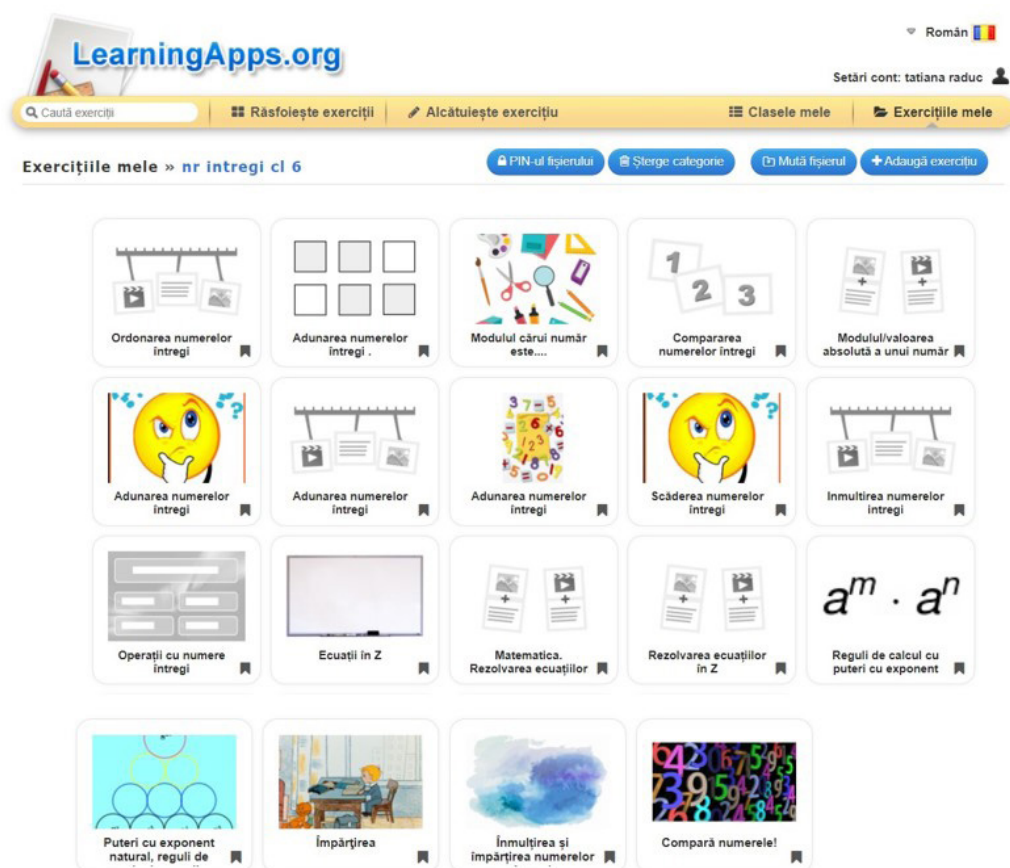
LearningApps.org

Român

Setări cont: tatiana raduc

Caută exerciții | Răsfoiește exerciții | Alcătuiește exercițiu | Clasele mele | Exercițiile mele

Exercițiile mele » nr intregi cl 6

PIN-ul fișierului | Șterge categorie | Mută fișierul | Adaugă exercițiu

Ordonarea numerelor întregi

Adunarea numerelor întregi .

Modulul cărui număr este....

Compararea numerelor întregi

Modulul/valoarea absolută a unui număr

Adunarea numerelor întregi

Adunarea numerelor întregi

Adunarea numerelor întregi

Scăderea numerelor întregi

Inmultirea numerelor intregi

Operații cu numere întregi

Ecuații în Z

Matematica. Rezolvarea ecuațiilor

Rezolvarea ecuațiilor în Z

$a^m \cdot a^n$

Reguli de calcul cu puteri cu exponent

Puteri cu exponent natural, reguli de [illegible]

Împărțirea

Înmulțirea și împărțirea numerelor

Compară numerele!